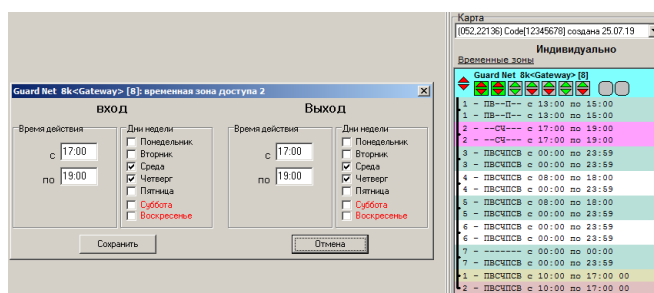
Guard Net 8k<Gateway> [8]: временная зона доступа 2

вход

Время действия
с 17:00
по 19:00

Дни недели
Понедельник
Вторник
Среда
Четверг
Пятница
Суббота
Воскресенье

Выход

Время действия
с 17:00
по 19:00

Дни недели
Понедельник
Вторник
Среда
Четверг
Пятница
Суббота
Воскресенье

Сохранить

Отмена

Карта
[052,22136] Code[12345678] создана 25.07.19

Индивидуально

Временные зоны

Guard Net 8k<Gateway> [8]

1 - ПВ--П-- с 13:00 по 15:00
1 - ПВ--П-- с 13:00 по 15:00
2 - --СЧ--- с 17:00 по 19:00
2 - --СЧ--- с 17:00 по 19:00
3 - ПВСЧПСВ с 00:00 по 23:59
3 - ПВСЧПСВ с 00:00 по 23:59
4 - ПВСЧПСВ с 08:00 по 18:00
4 - ПВСЧПСВ с 08:00 по 18:00
5 - ПВСЧПСВ с 00:00 по 23:59
5 - ПВСЧПСВ с 00:00 по 23:59
6 - ПВСЧПСВ с 00:00 по 23:59
6 - ПВСЧПСВ с 00:00 по 23:59
7 - ------- с 00:00 по 00:00
7 - ПВСЧПСВ с 00:00 по 23:59
1 - ПВСЧПСВ с 10:00 по 17:00 00
2 - ПВСЧПСВ с 10:00 по 17:00 00